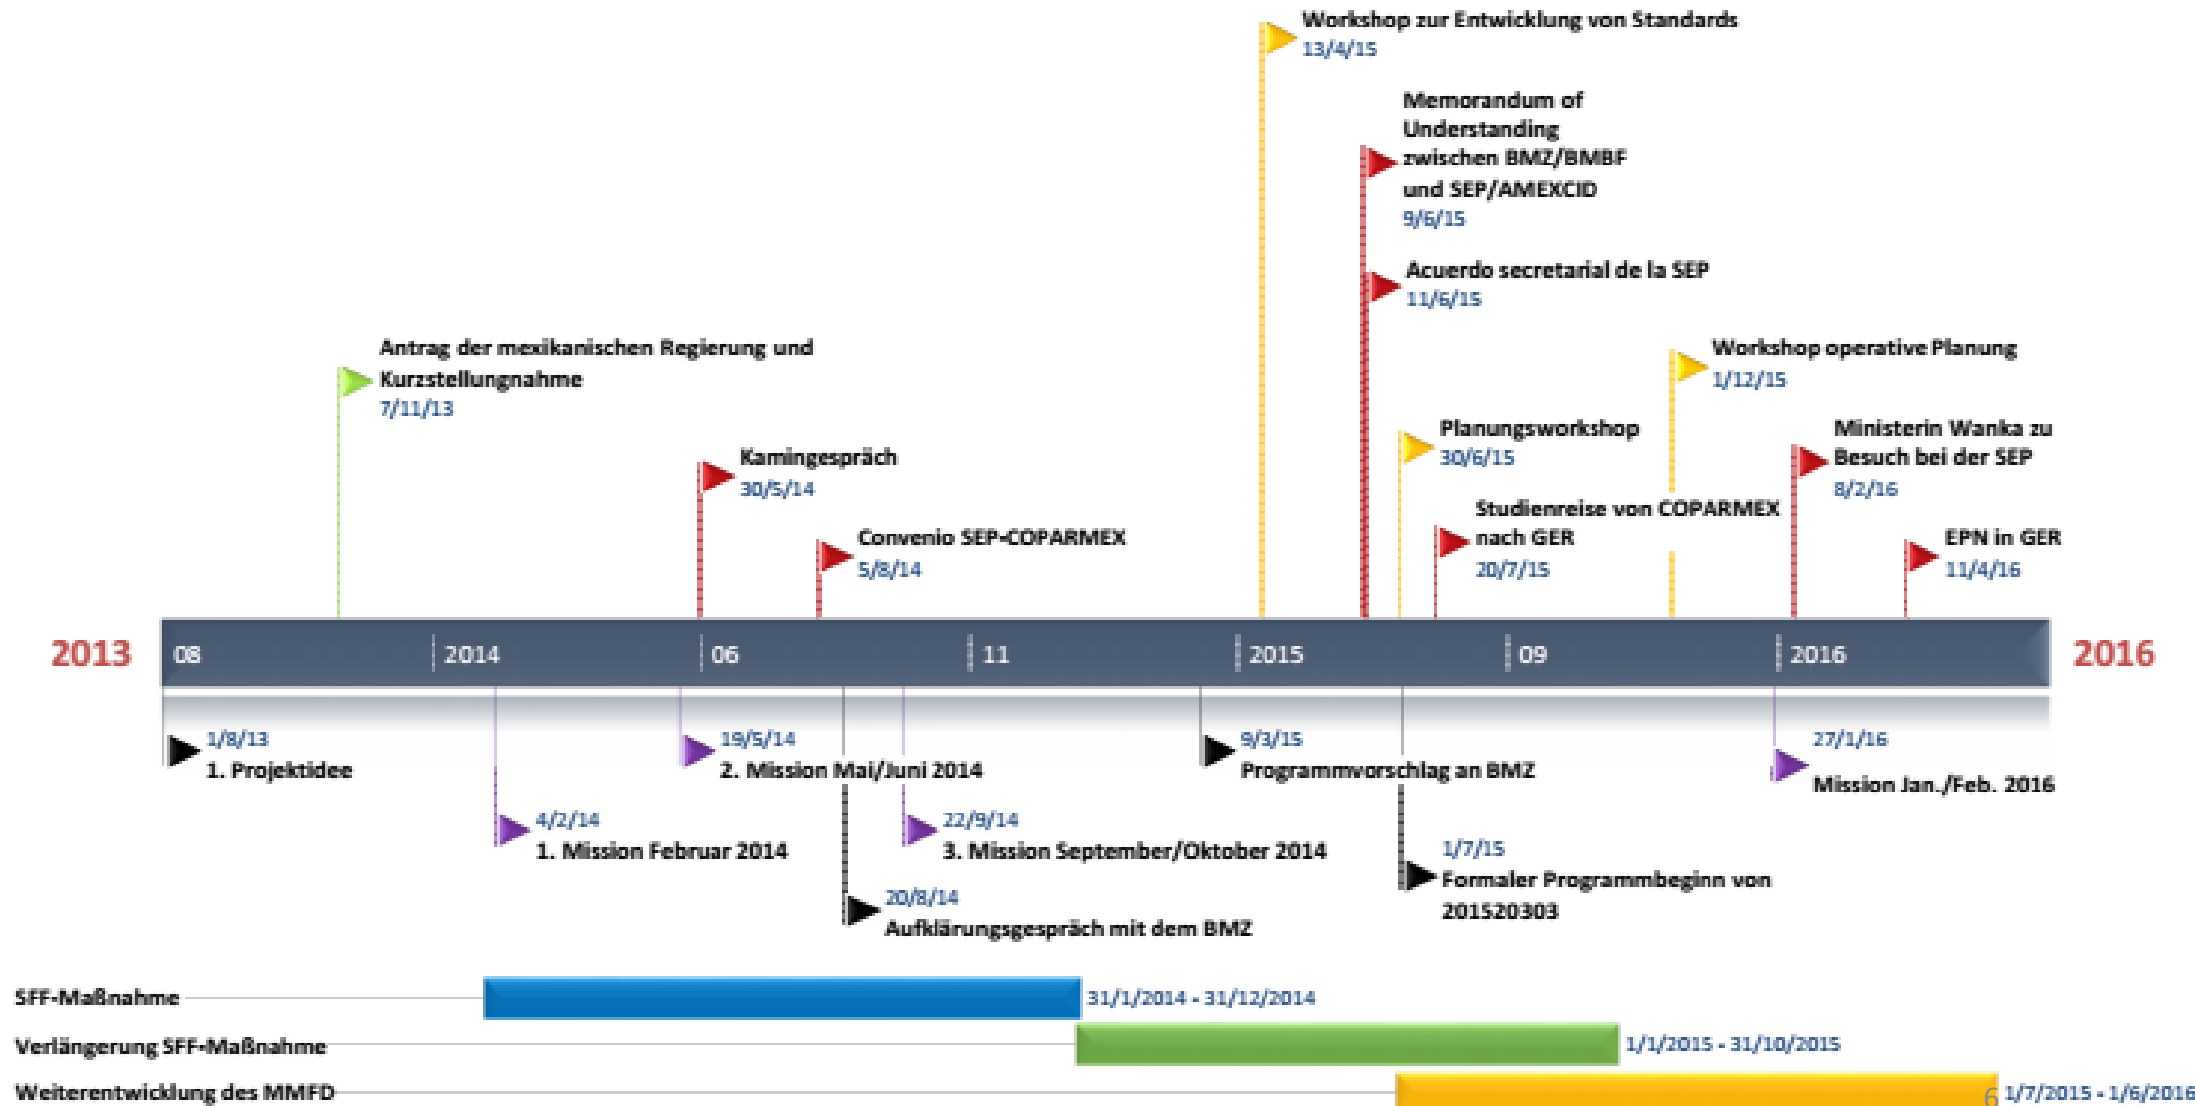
Workshop zur Entwicklung von Standards
13/4/15

Memorandum of Understanding zwischen BMZ/BMBF und SEP/AMEXCID
9/6/15

Acuerdo secretarial de la SEP
11/6/15

Antrag der mexikanischen Regierung und Kurzstellungnahme
7/11/13

Workshop operative Planung
1/12/15

Planungsworkshop
30/6/15

Ministerin Wanka zu Besuch bei der SEP
8/2/16

Kamingespräch
30/5/14

Studienreise von COPARMEX nach GER
20/7/15

Convenio SEP-COPARMEX
5/8/14

EPN in GER
11/4/16

2013 08 2014 06 11 2015 09 2016 2016

1/8/13
1. Projektidee

19/5/14
2. Mission Mai/Juni 2014

9/3/15
Programmvorschlag an BMZ

27/1/16
Mission Jan./Feb. 2016

4/2/14
1. Mission Februar 2014

22/9/14
3. Mission September/Oktober 2014

1/7/15
Formaler Programmbeginn von 201520303

20/8/14
Aufklärungsgespräch mit dem BMZ

SFF-Maßnahme 31/1/2014 - 31/12/2014
Verlängerung SFF-Maßnahme 1/1/2015 - 31/10/2015
Weiterentwicklung des MMFD 1/7/2015 - 1/6/2016
6